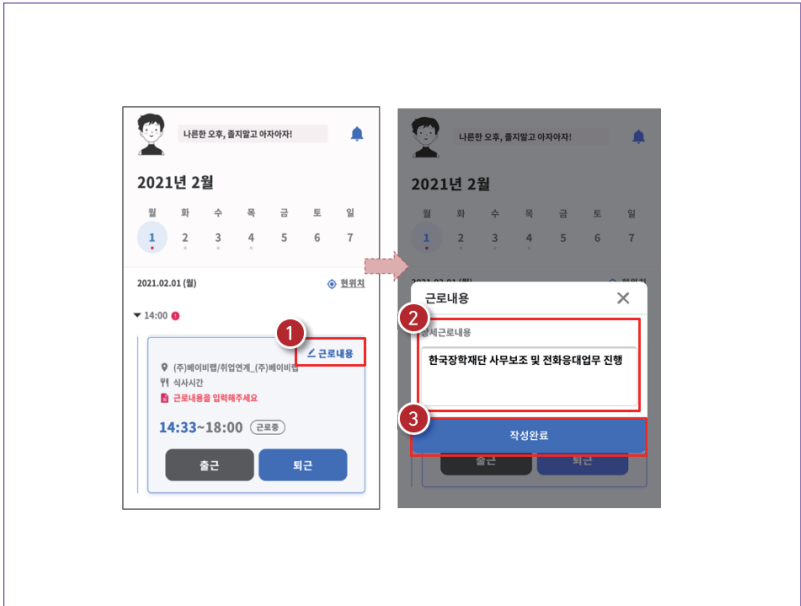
나른한 오후, 졸지말고 아자아자!

2021년 2월

| 월 | 화 | 수 | 목 | 금 | 토 | 일 |
|---|---|---|---|---|---|---|
| 1 | 2 | 3 | 4 | 5 | 6 | 7 |

2021.02.01 (월)

현위치

14:00

1

근로내용

(주)베이비렙/취업연계_(주)베이비렙

식사시간

근로내용을 입력해주세요

14:33~18:00 근로중

출근

퇴근

나른한 오후, 졸지말고 아자아자!

2021년 2월

| 월 | 화 | 수 | 목 | 금 | 토 | 일 |
|---|---|---|---|---|---|---|
| 1 | 2 | 3 | 4 | 5 | 6 | 7 |

근로내용

2

상세근로내용

한국장학재단 사무보조 및 전화응대업무 진행

3

작성완료

출근

퇴근